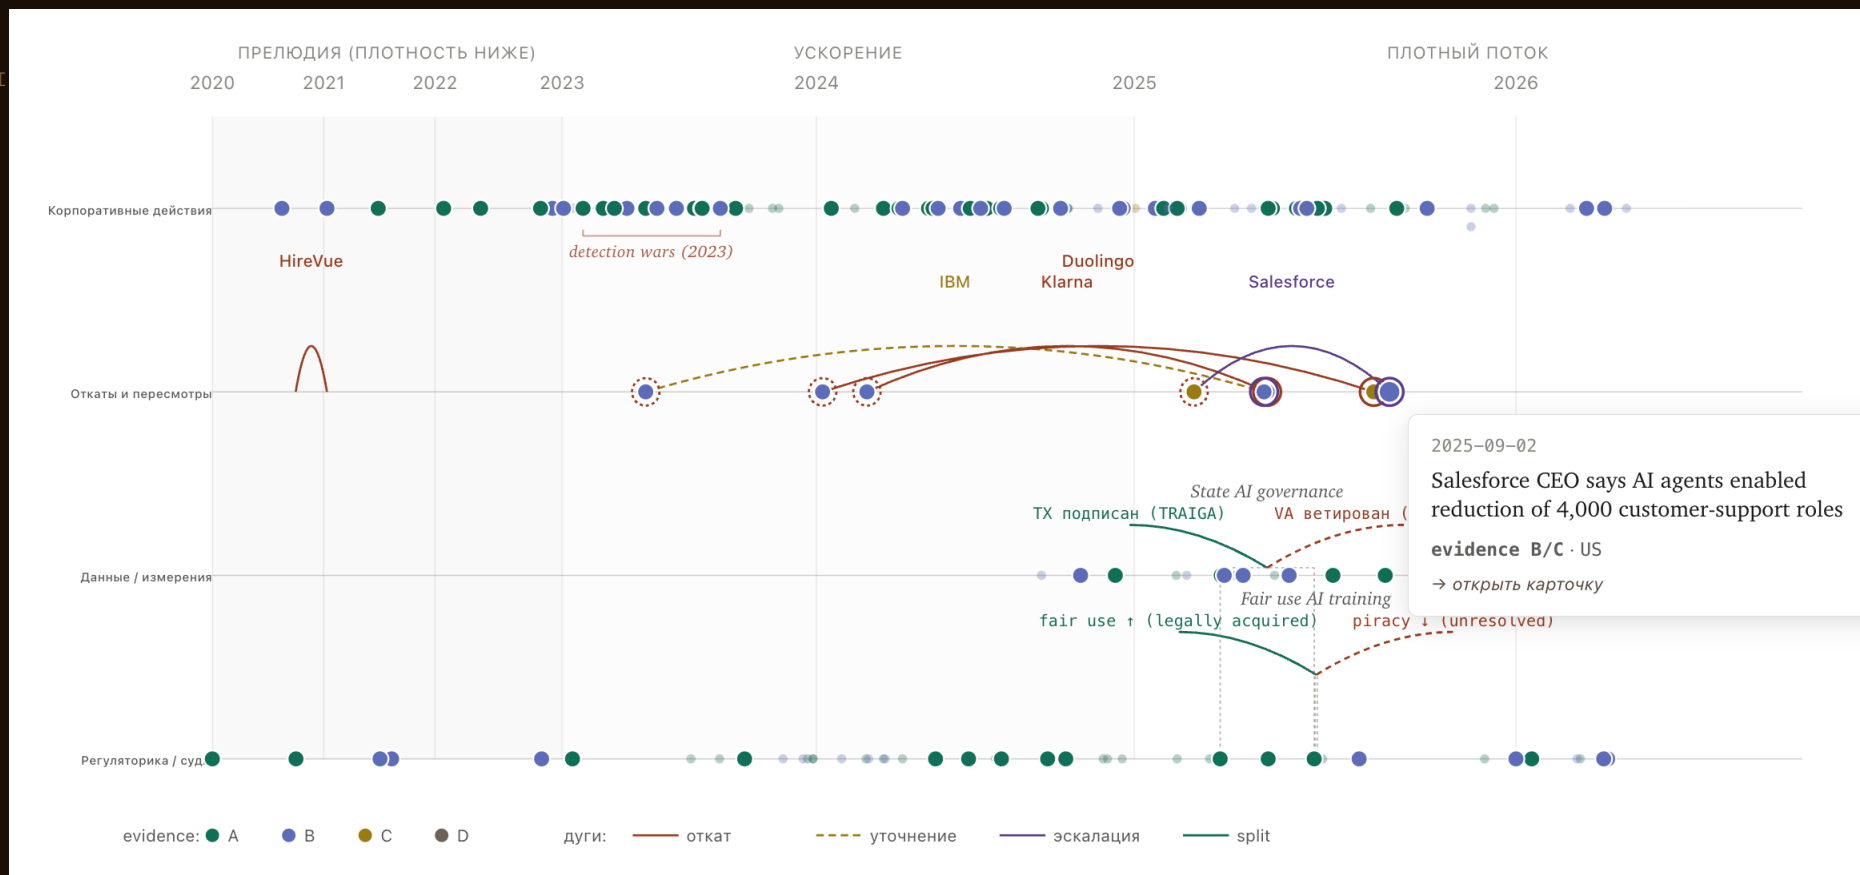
ПРЕЛЮДИЯ (ПЛОТНОСТЬ НИЖЕ) УСКОРЕНИЕ ПЛОТНЫЙ ПОТОК

2020 2021 2022 2023 2024 2025 2026

Корпоративные действия

HireVue

detection wars (2023)

IBM

Duolingo

Klarna

Salesforce

Откаты и пересмотры

2025-09-02

Salesforce CEO says AI agents enabled reduction of 4,000 customer-support roles

evidence B/C · US

→ открыть карточку

State AI governance

TX подписан (TRAIGA)

VA ветирован (

Данные / измерения

Fair use AI training

fair use ↑ (legally acquired)

piracy ↓ (unresolved)

Регуляторика / суд

evidence: A B C D

дуги: откат уточнение эскалация split